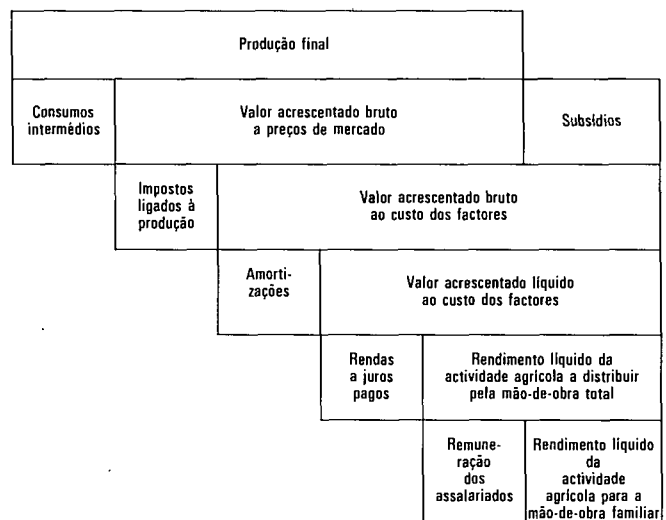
Produção final

Consumos intermédios

Valor acrescentado bruto a preços de mercado

Subsídios

Impostos ligados à produção

Valor acrescentado bruto ao custo dos factores

Amortizações

Valor acrescentado líquido ao custo dos factores

Rendas a juros pagos

Rendimento líquido da actividade agrícola a distribuir pela mão-de-obra total

Remuneração dos assalariados

Rendimento líquido da actividade agrícola para a mão-de-obra familiar